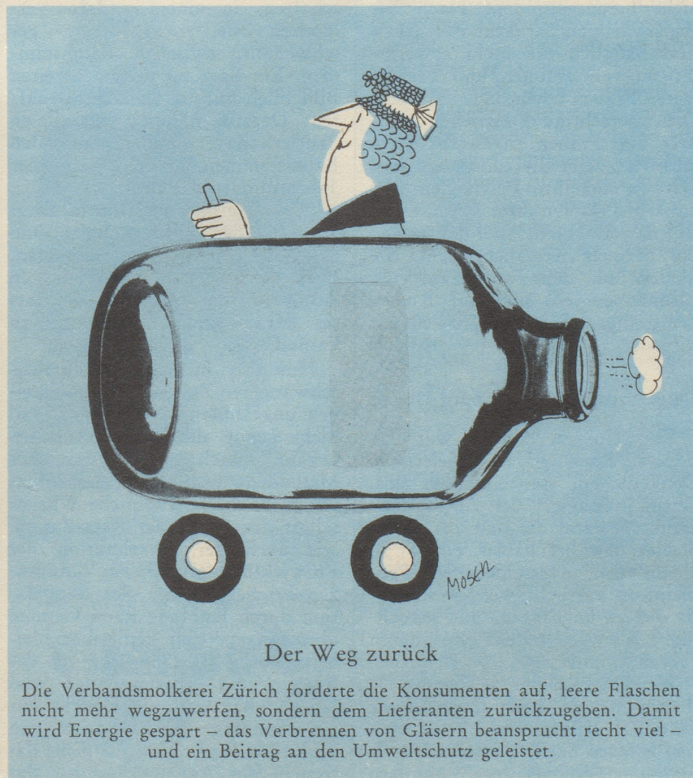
MOSER

Der Weg zurück

Die Verbandsmolkerei Zürich forderte die Konsumenten auf, leere Flaschen nicht mehr wegzuwerfen, sondern dem Lieferanten zurückzugeben. Damit wird Energie gespart – das Verbrennen von Gläsern beansprucht recht viel – und ein Beitrag an den Umweltschutz geleistet.